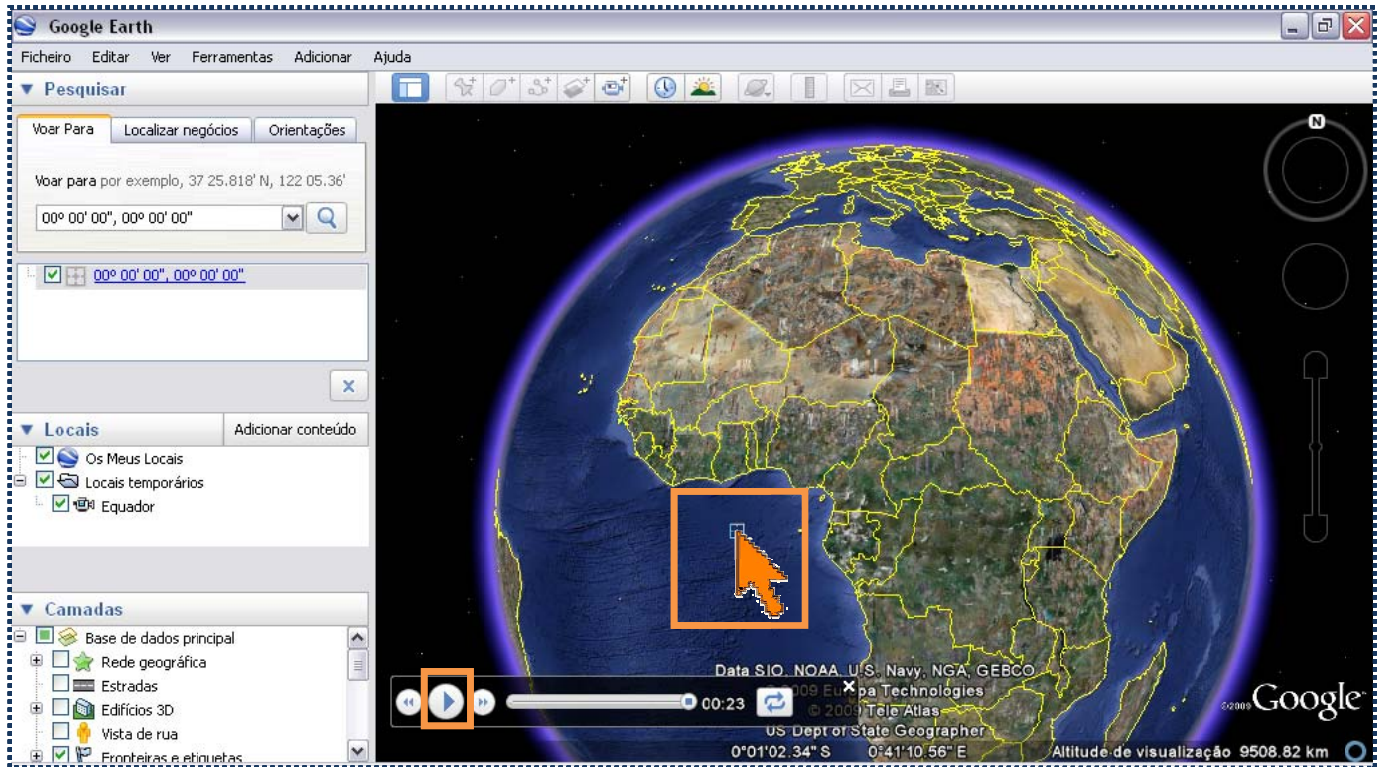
Google Earth

Ficheiro Editar Ver Ferramentas Adicionar Ajuda

▼ Pesquisar

Voar Para | Localizar negócios | Orientações

Voar para por exemplo, 37 25.818' N, 122 05.36'

00º 00' 00", 00º 00' 00"

00º 00' 00", 00º 00' 00"

▼ Locais

Adicionar conteúdo

Os Meus Locais

Locais temporários

Equador

▼ Camadas

Base de dados principal

Rede geográfica

Estradas

Edifícios 3D

Vista de rua

Fronteiras e etiquetas

N

Data SIO, NOAA, U.S. Navy, NGA, GEBCO

© 2009 Europa Technologies

© 2009 Tele Atlas

US Dept of State Geographer

00:23

0°01'02.34" S 0°41'10.56" E

©2009 Google

Altitude de visualização 9508.82 km